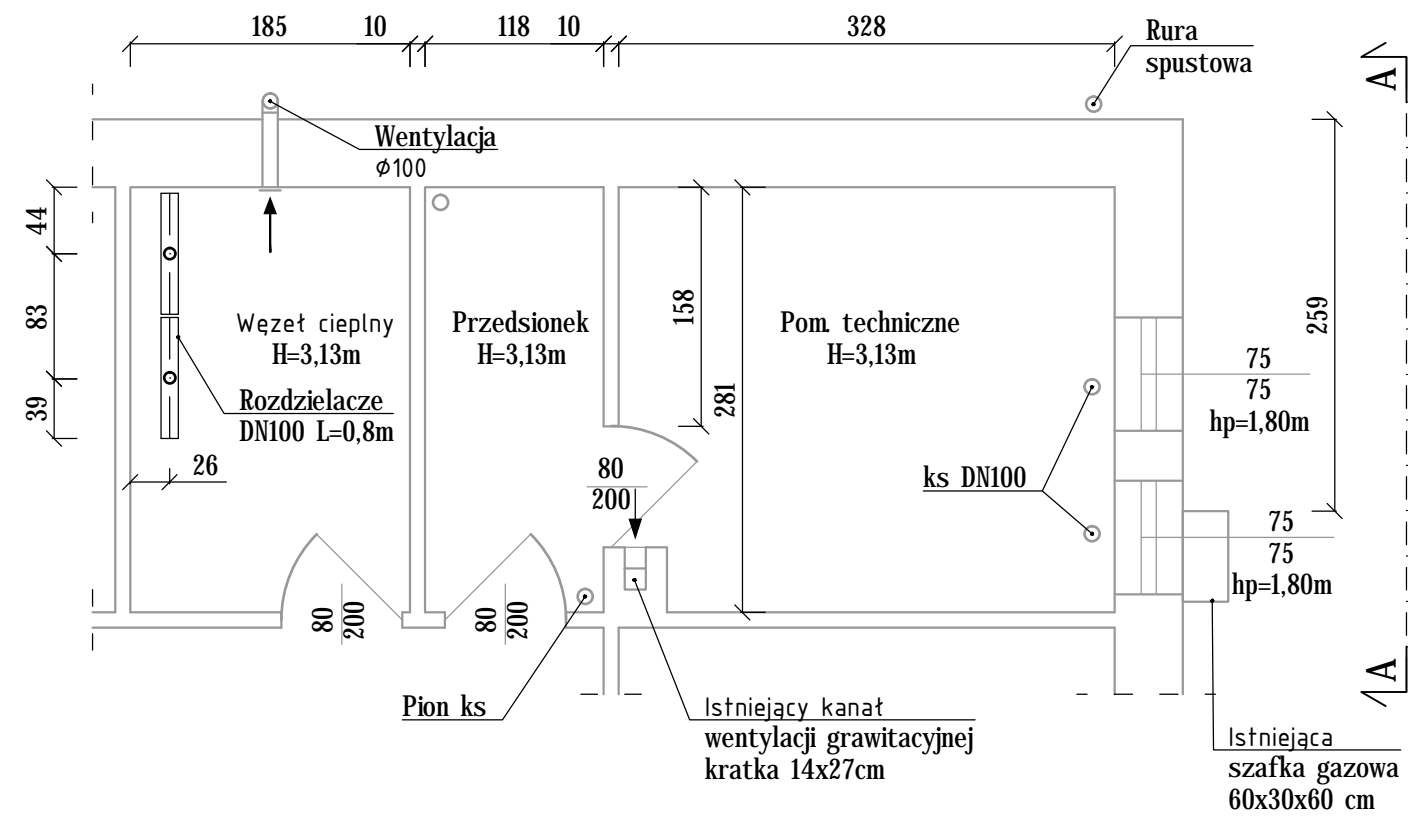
185 10 118 10 328

Rura spustowa

A

Wentylacja
$\phi100$

44
83
39

Węzeł cieplny
H=3,13m

Rozdzielacze
DN100 L=0,8m

26

Przedsionek
H=3,13m

158

281

Pom. techniczne
H=3,13m

259

75
75
hp=1,80m

ks DN100

75
75
hp=1,80m

80
200

80
200

80
200

A

Pion ks

Istniejący kanał
wentylacji grawitacyjnej
kratka 14x27cm

Istniejąca
szafka gazowa
60x30x60 cm